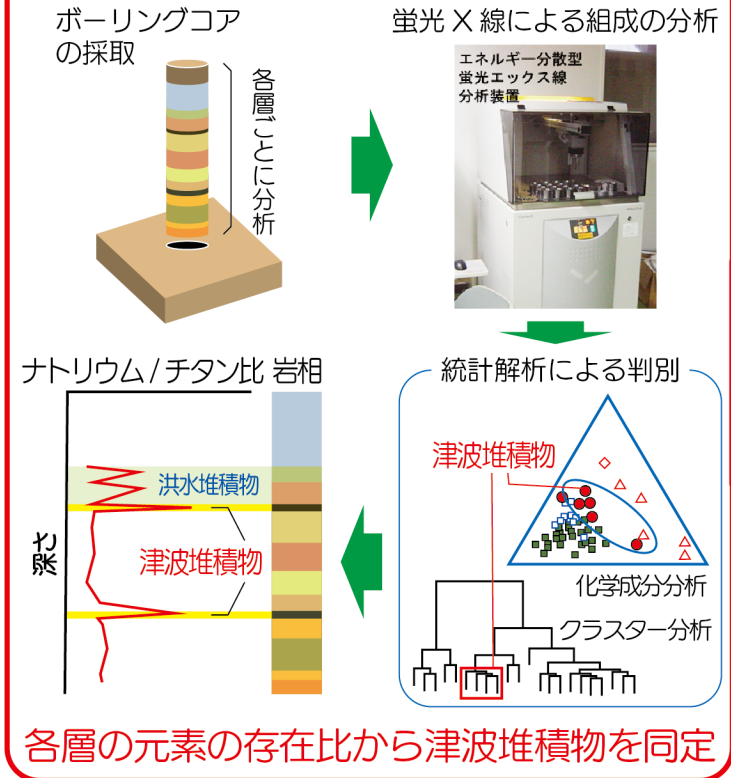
ボーリングコアの採取

各層ごとに分析

蛍光 X 線による組成の分析

エネルギー分散型
蛍光エックス線
分析装置

ナトリウム / チタン比 岩相

洪水堆積物

津波堆積物

深さ

統計解析による判別

津波堆積物

化学成分分析

クラスター分析

各層の元素の存在比から津波堆積物を同定